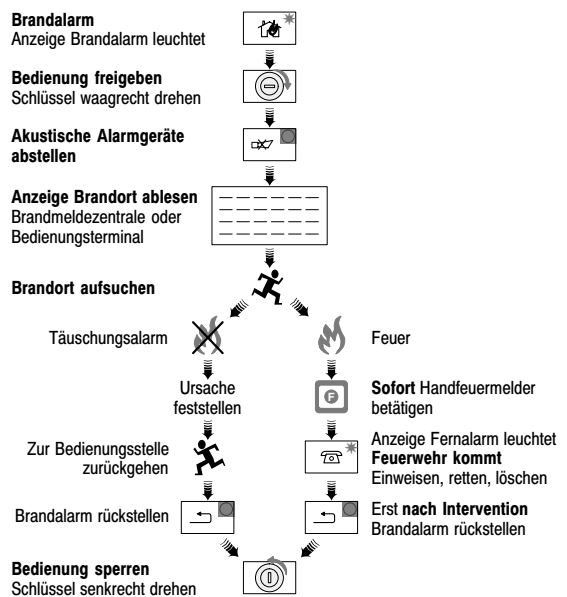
**Brandalarm**
Anzeige Brandalarm leuchtet

**Bedienung freigeben**
Schlüssel waagrecht drehen

**Akustische Alarmgeräte abstellen**

**Anzeige Brandort ablesen**
Brandmeldezentrale oder Bedienungsterminal

**Brandort aufsuchen**

Täuschungsalarm

Ursache feststellen

Zur Bedienungsstelle zurückgehen

Brandalarm rückstellen

Feuer

**Sofort** Handfeuermelder betätigen

Anzeige Fernalarm leuchtet
**Feuerwehr kommt**
Einweisen, retten, löschen

Erst **nach Intervention**
Brandalarm rückstellen

**Bedienung sperren**
Schlüssel senkrecht drehen